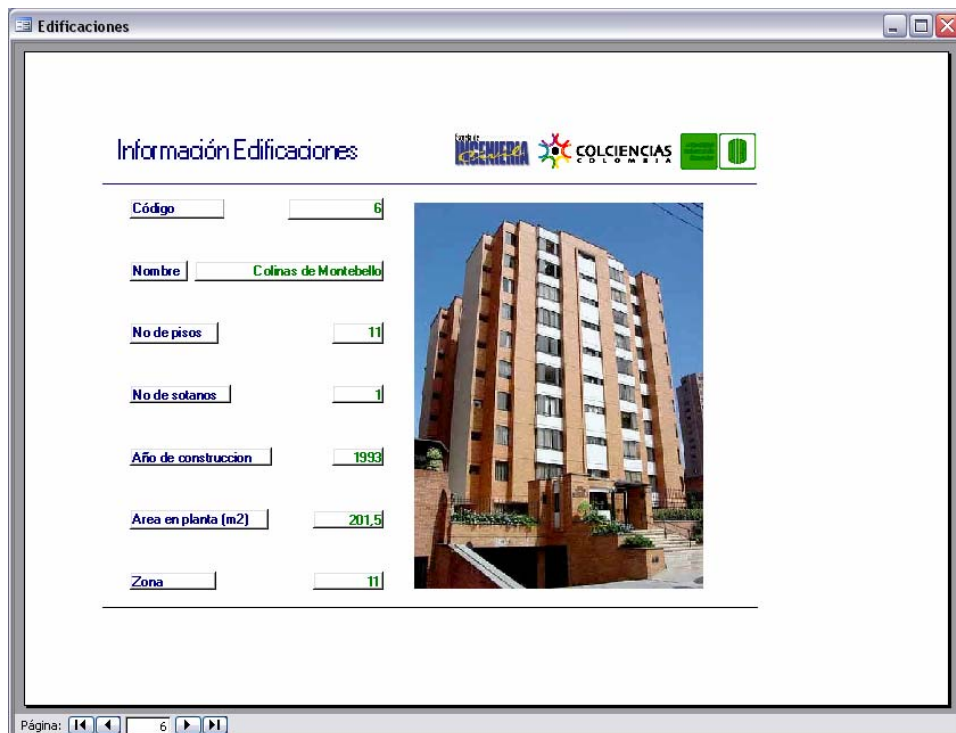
Edificaciones

Información Edificaciones

INGENIERIA COLCIENCIAS COLOMBIA

Código 6

Nombre Colinas de Montebello

No de pisos 11

No de sotanos 1

Año de construccion 1993

Area en planta (m2) 201,5

Zona 11

Página: 6